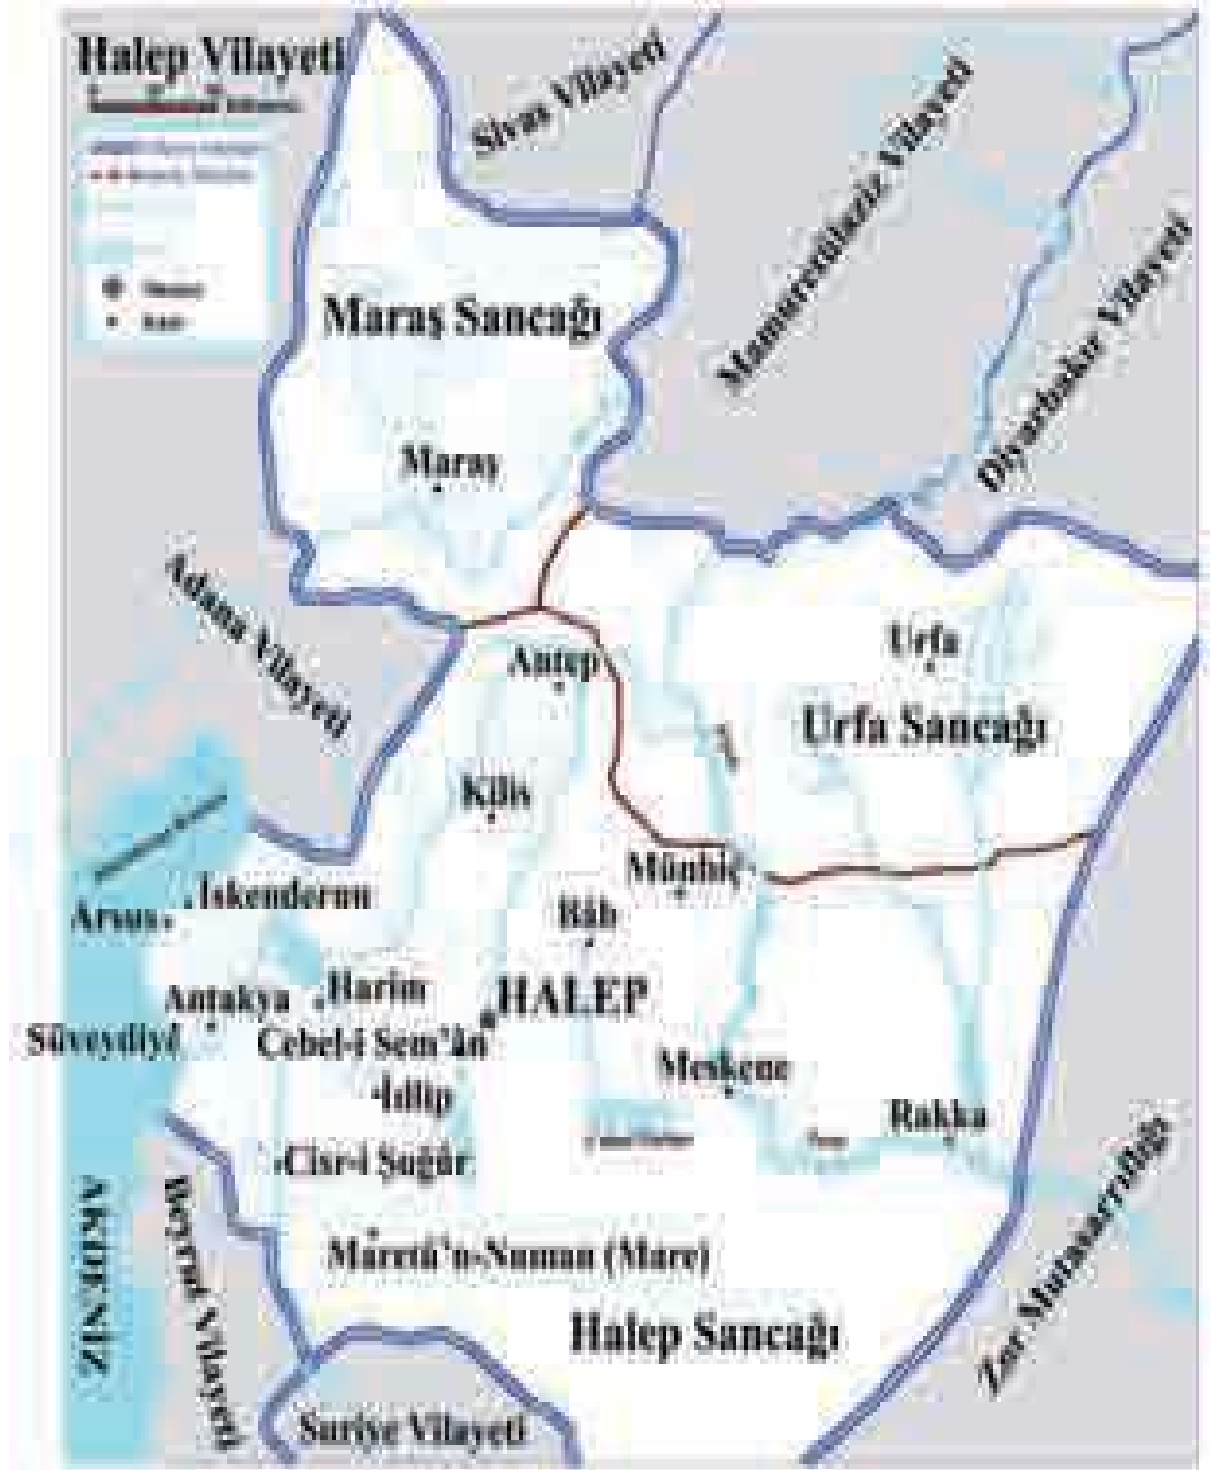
Halep Vilayeti

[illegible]

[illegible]

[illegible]

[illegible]

Sivas Vilayeti

Mamuretülaziz Vilayeti

Diyarbakır Vilayeti

Maraş Sancağı

Maraş

Adana Vilayeti

Antep

Urfa

Urfa Sancağı

Kilis

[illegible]

Arsus

İskenderun

Münbiç

Bâb

Antakya

Harim

HALEP

Süveydiyl

Cebel-i Sem'ân

Meskene

İdlip

Rakka

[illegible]

Cisr-i Şuğür

AKDENİZ

Beyrut Vilayeti

Maretü'n-Numan (Mare)

Zor Mutasarrıflığı

Halep Sancağı

Suriye Vilayeti